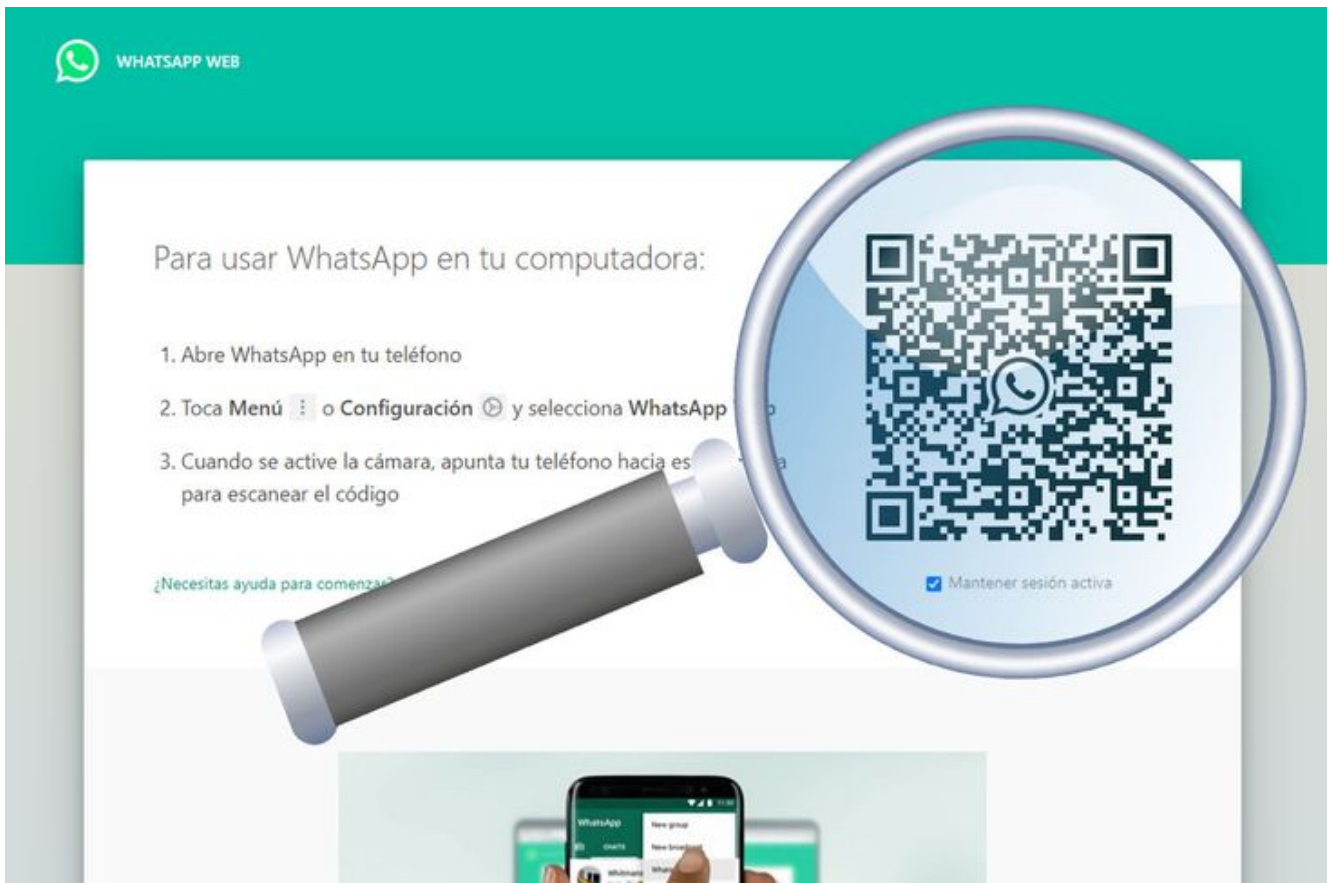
WHATSAPP WEB

Para usar WhatsApp en tu computadora:

1. Abre WhatsApp en tu teléfono

2. Toca **Menú** o **Configuración** y selecciona **WhatsApp** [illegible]

3. Cuando se active la cámara, apunta tu teléfono hacia es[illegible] para escanear el código

¿Necesitas ayuda para comenza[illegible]

Mantener sesión activa

WhatsApp
CHATS
New group
New broadcast
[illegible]